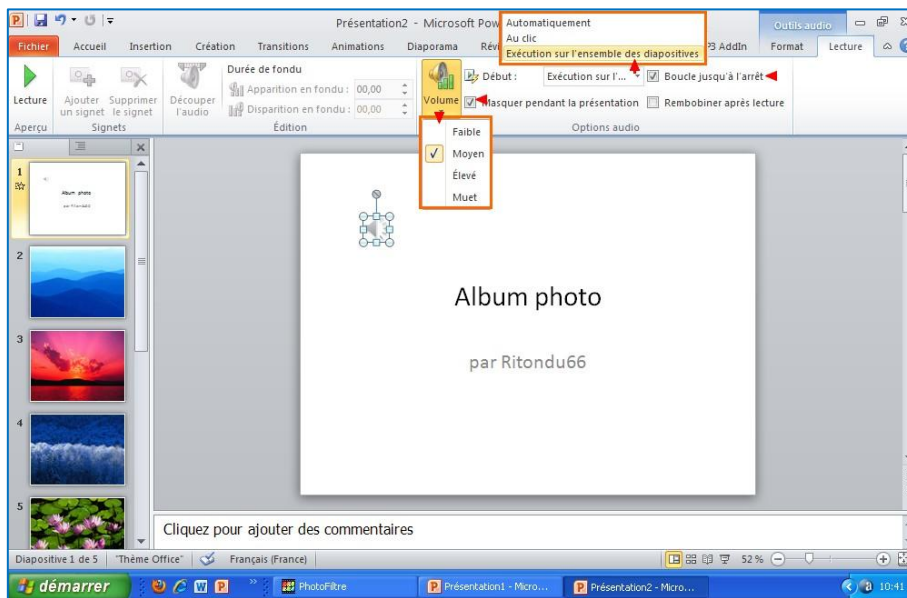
Présentation2 - Microsoft Pow

Automatiquement
Au clic
Exécution sur l'ensemble des diapositives

Outils audio

Fichier Accueil Insertion Création Transitions Animations Diaporama Révi AddIn Format Lecture

Lecture
Aperçu
Ajouter un signet
Supprimer le signet
Signets
Découper l'audio
Durée de fondu
Apparition en fondu : 00,00
Disparition en fondu : 00,00
Édition
Volume
Début : Exécution sur l'...
Boucle jusqu'à l'arrêt
Masquer pendant la présentation
Rembobiner après lecture
Options audio

Faible
Moyen
Élevé
Muet

1
Album photo
par Ritondu66
2
3
4
5

Album photo

par Ritondu66

Cliquez pour ajouter des commentaires

Diapositive 1 de 5 "Thème Office" Français (France) 52 %

démarrer PhotoFiltre Présentation1 - Micro... Présentation2 - Micro... 10:41